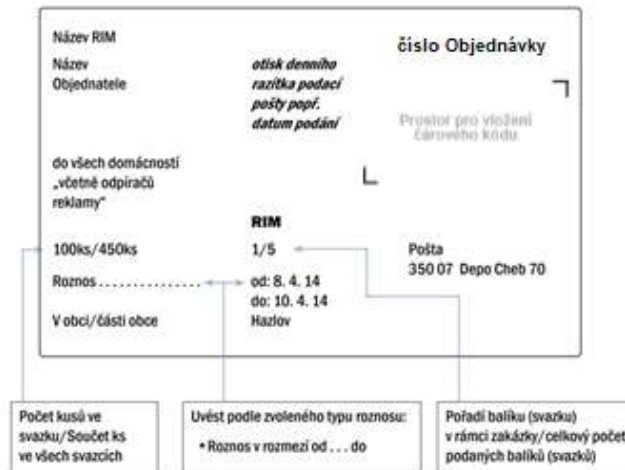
Název RIM

Název Objednatele

otisk denního razítka podací pošty popř. datum podání

číslo Objednávky

Prostor pro vložení čárového kódu

do všech domácností „včetně odpíračů reklamy“

RIM

100ks/450ks

1/5

Pošta
350 07 Depo Cheb 70

Roznos . . . . . . . . . . . . . . .

od: 8. 4. 14
do: 10. 4. 14

V obci/části obce

Hazlov

Počet kusů ve svazku/Součet ks ve všech svazcích

Uvést podle zvoleného typu roznosu:
• Roznos v rozmezí od . . . do

Pořadí balíku (svazku) v rámci zakázky/celkový počet podaných balíků (svazků)